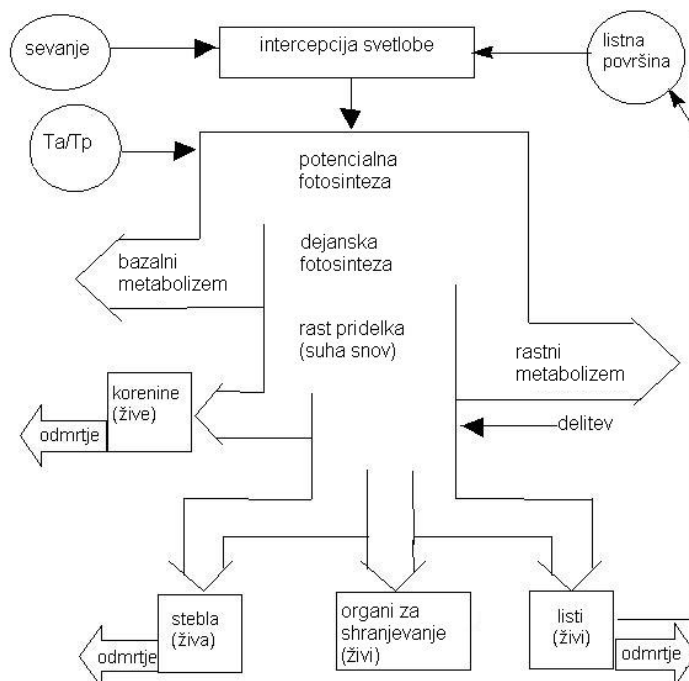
sevanje

intercepcija svetlobe

listna površina

Ta/Tp

potencialna fotosinteza

dejanska fotosinteza

bazalni metabolizem

rast pridelka (suha snov)

rastni metabolizem

korenine (žive)

odmrtje

delitev

stebla (živa)

odmrtje

organi za shranjevanje (živi)

listi (živi)

odmrtje